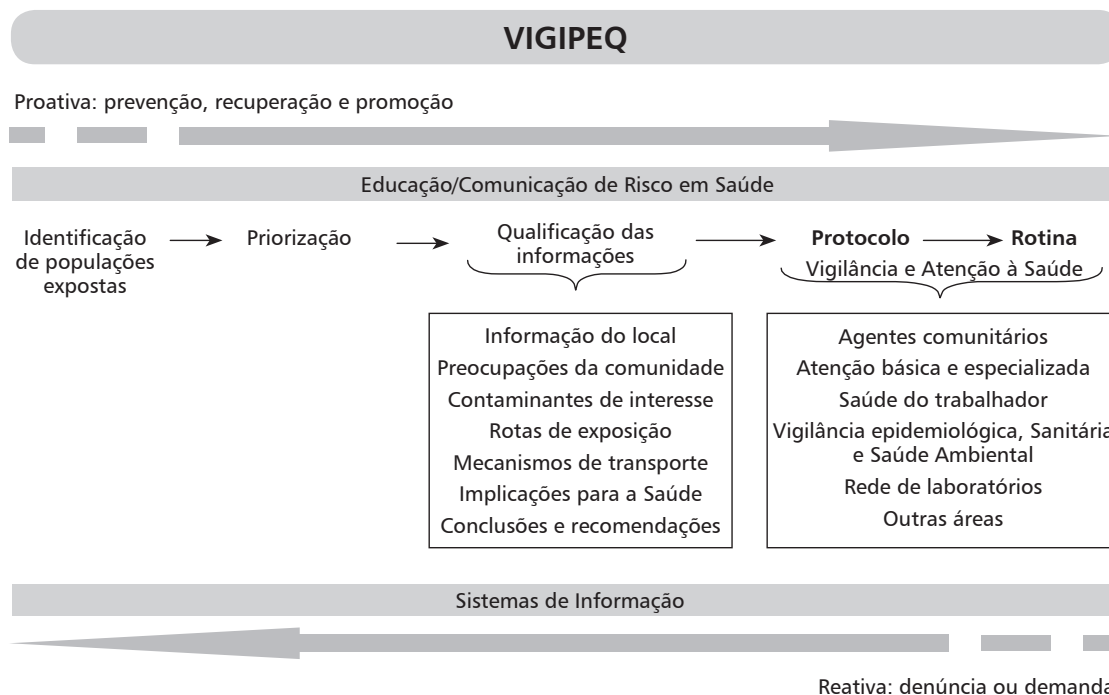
VIGIPEQ

Proativa: prevenção, recuperação e promoção

Educação/Comunicação de Risco em Saúde

Identificação de populações expostas → Priorização → Qualificação das informações → Protocolo → Rotina

Vigilância e Atenção à Saúde

Informação do local
Preocupações da comunidade
Contaminantes de interesse
Rotas de exposição
Mecanismos de transporte
Implicações para a Saúde
Conclusões e recomendações

Agentes comunitários
Atenção básica e especializada
Saúde do trabalhador
Vigilância epidemiológica, Sanitária e Saúde Ambiental
Rede de laboratórios
Outras áreas

Sistemas de Informação

Reativa: denúncia ou demanda